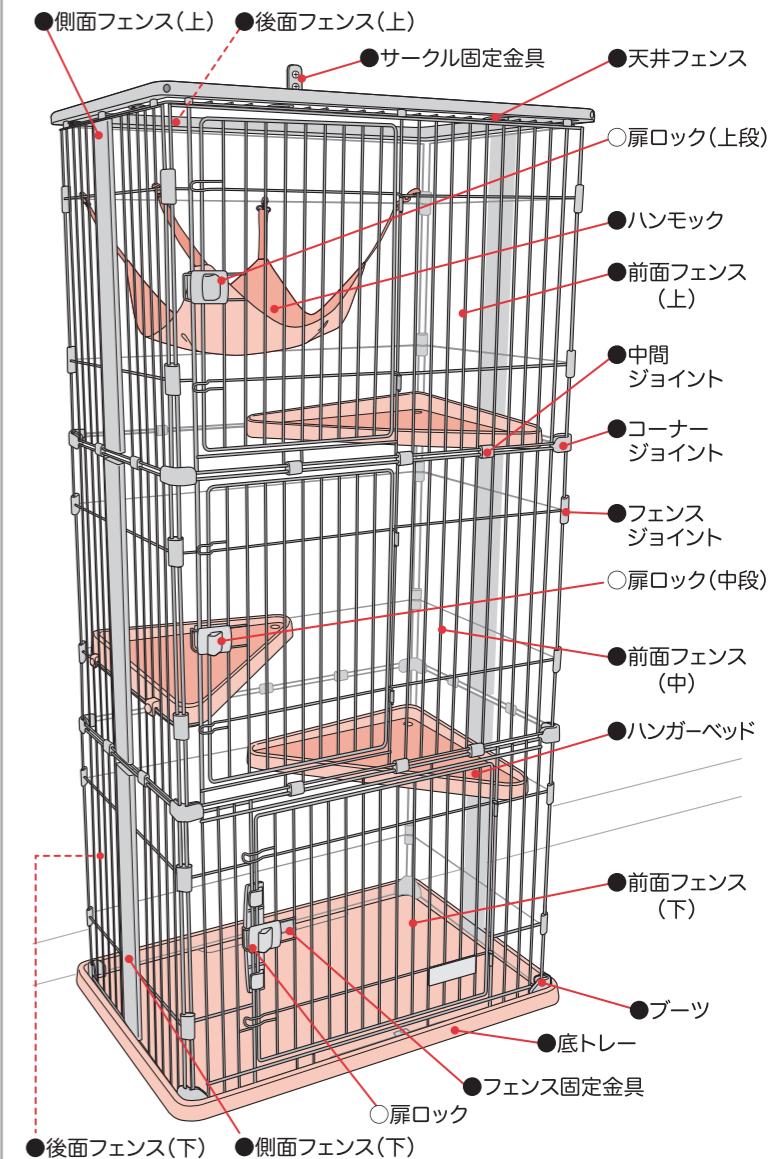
●側面フェンス(上)
●後面フェンス(上)
●サークル固定金具
●天井フェンス
○扉ロック(上段)
●ハンモック
●前面フェンス(上)
●中間ジョイント
●コーナージョイント
●フェンスジョイント
○扉ロック(中段)
●前面フェンス(中)
●ハンガーベッド
●前面フェンス(下)
●ブーツ
●底トレー
●フェンス固定金具
○扉ロック
●後面フェンス(下)
●側面フェンス(下)